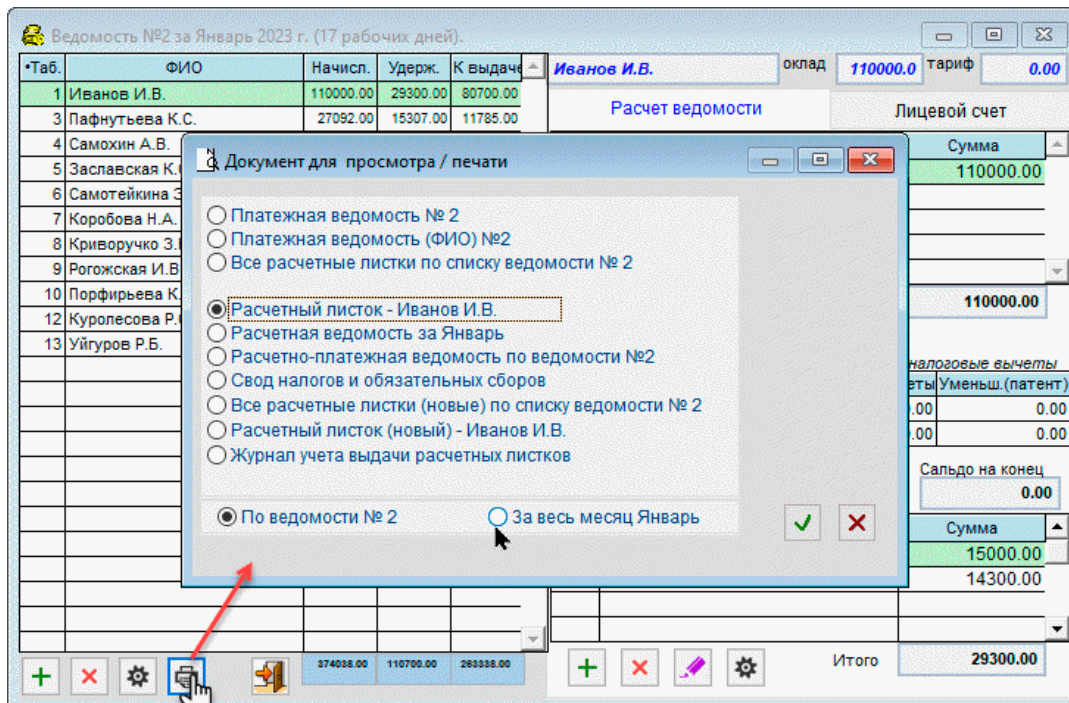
Ведомость №2 за Январь 2023 г. (17 рабочих дней)

| •Таб. | ФИО | Начисл. | Удерж. | К выдаче |
|---|---|---|---|---|
| 1 | Иванов И.В. | 110000.00 | 29300.00 | 80700.00 |
| 3 | Пафнутьева К.С. | 27092.00 | 15307.00 | 11785.00 |
| 4 | Самохин А.В. | | | |
| 5 | Заславская К. | | | |
| 6 | Самотейкина | | | |
| 7 | Коробова Н.А. | | | |
| 8 | Криворучко З. | | | |
| 9 | Рогожская И.В | | | |
| 10 | Порфирьева К. | | | |
| 12 | Куролесова Р. | | | |
| 13 | Уйгуров Р.Б. | | | |
| | | 374038.00 | 110700.00 | 263338.00 |

Иванов И.В. оклад 110000.0 тариф 0.00

Расчет ведомости

Лицевой счет

Сумма
110000.00

110000.00

налоговые вычеты
четы Уменьш.(патент)
.00 0.00
.00 0.00

Сальдо на конец
0.00

Сумма
15000.00
14300.00

Итого 29300.00

Документ для просмотра / печати

Платежная ведомость № 2
Платежная ведомость (ФИО) №2
Все расчетные листки по списку ведомости № 2

Расчетный листок - Иванов И.В.
Расчетная ведомость за Январь
Расчетно-платежная ведомость по ведомости №2
Свод налогов и обязательных сборов
Все расчетные листки (новые) по списку ведомости № 2
Расчетный листок (новый) - Иванов И.В.
Журнал учета выдачи расчетных листков

По ведомости № 2
За весь месяц Январь